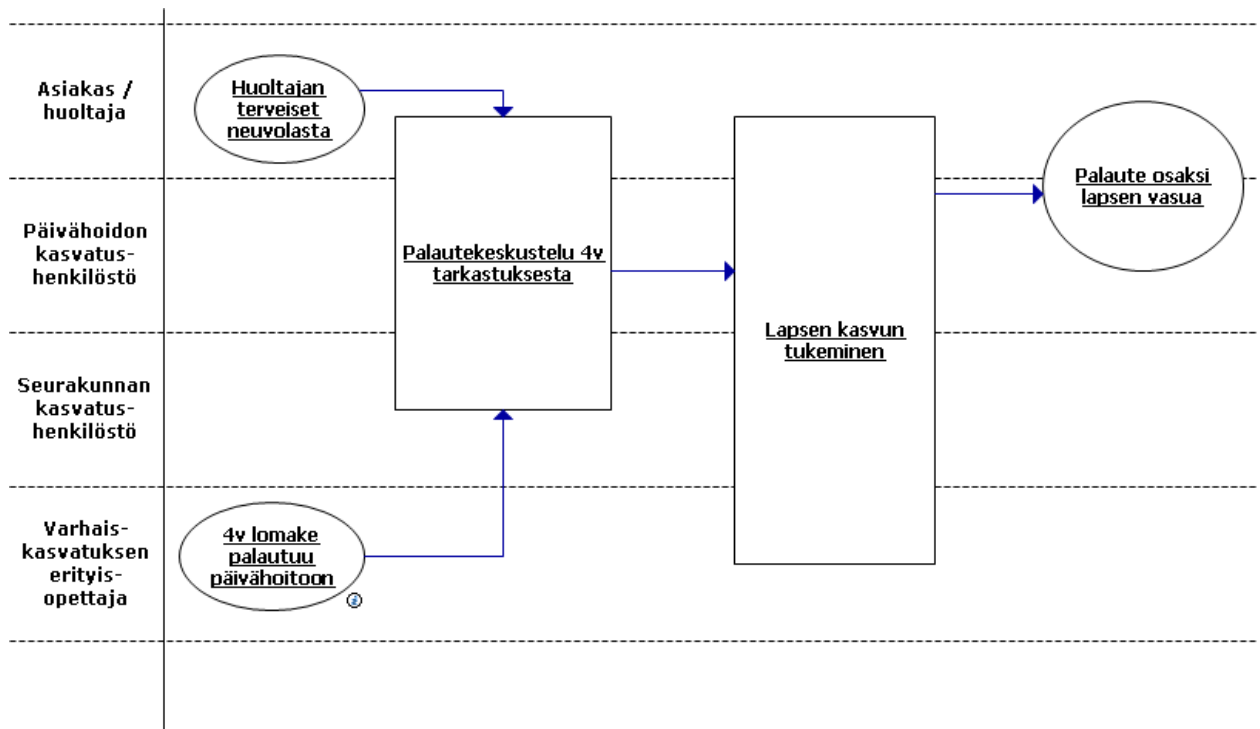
Asiakas / huoltaja

Päivähoidon kasvatushenkilöstö

Seurakunnan kasvatushenkilöstö

Varhaiskasvatuksen erityisopettaja

Huoltajan terveiset neuvolasta

Palautekeskustelu 4v tarkastuksesta

Lapsen kasvun tukeminen

Palaute osaksi lapsen vasua

4v lomake palautuu päivähoitoon